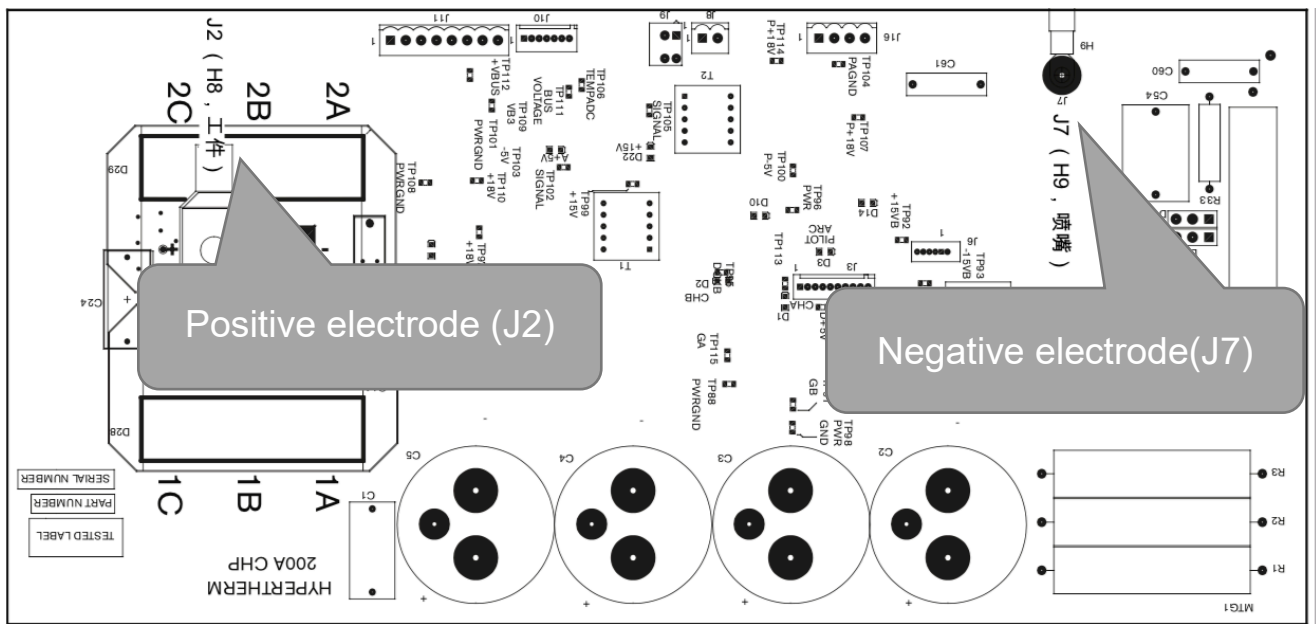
J2（H8，工件）
2C
2B
2A
J11
J10
J9
J8
TP114 P+18V
J16
H9
TP112 +VBUS
TP106 TEMPADC
TP111 BUS VOLTAGE
TP109 VB3
TP101 PWRGND
TP105 SIGNAL
T2
TP104 PAGND
C61
J7
C60
J7（H9，喷嘴）
C54
TP107 P+18V
TP103 -5V
TP110 +18V
D22 +15V
A+5V
TP102 SIGNAL
TP100 P-5V
D29
TP108 PWRGND
TP99 +15V
TP96 PWR
D10
D14
TP92 +15VB
R33
TP9
+18V
T1
TP113
ARC PILOT
J6
-15VB
TP93
D3
J3
D2
CHB
C24
+
Positive electrode (J2)
Negative electrode(J7)
CHA
D1
TP115 GA
TP88 PWRGND
GB
TP98 PWR GND
D28
SERIAL NUMBER
PART NUMBER
TESTED LABEL
1C
1B
1A
C1
C5
C4
C3
C2
R3
R2
R1
HYPERTHERM 200A CHP
MTG1